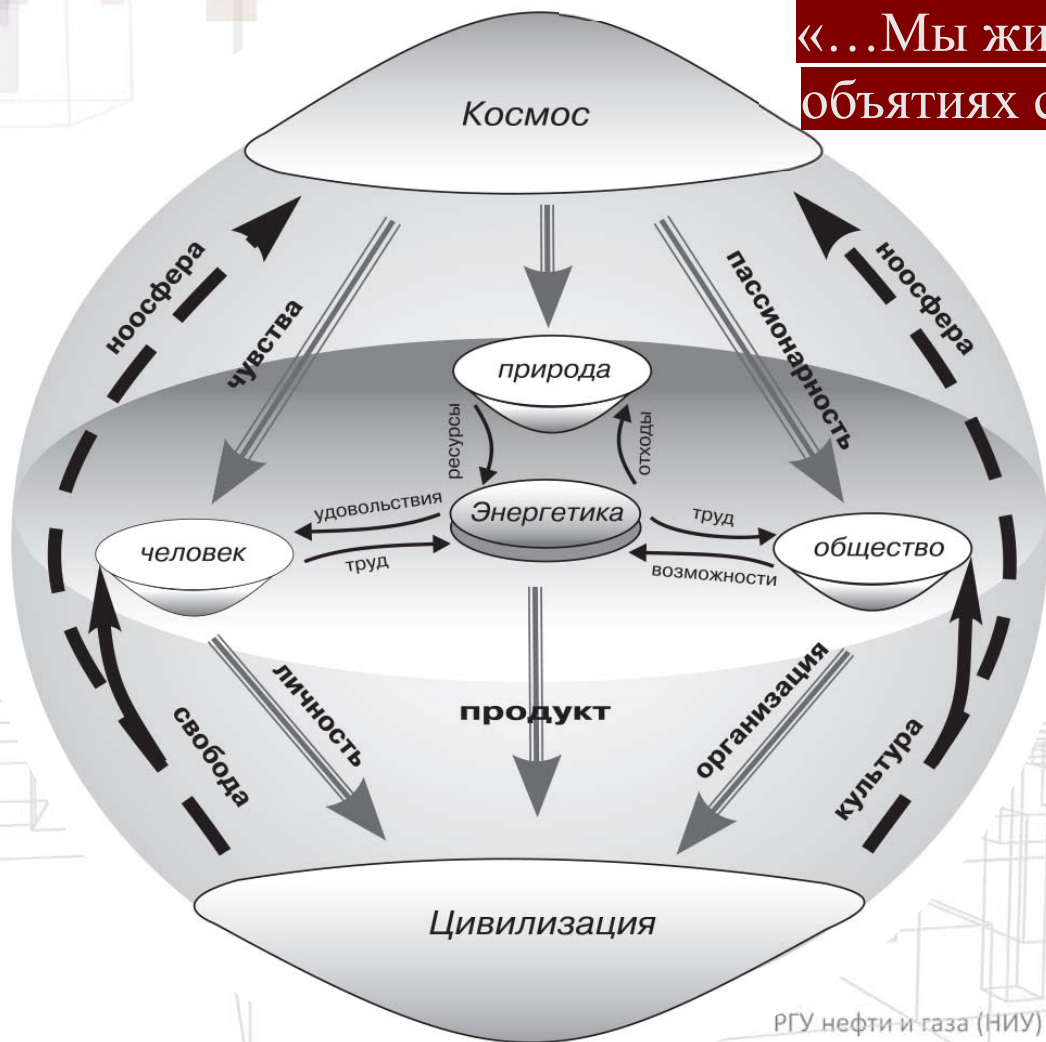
«…Мы жи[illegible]
объятиях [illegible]

Космос

ноосфера

ноосфера

чувства

пассионарность

природа

ресурсы

отходы

удовольствия

Энергетика

труд

человек

труд

общество

возможности

личность

продукт

организация

свобода

культура

Цивилизация

РГУ нефти и газа (НИУ)